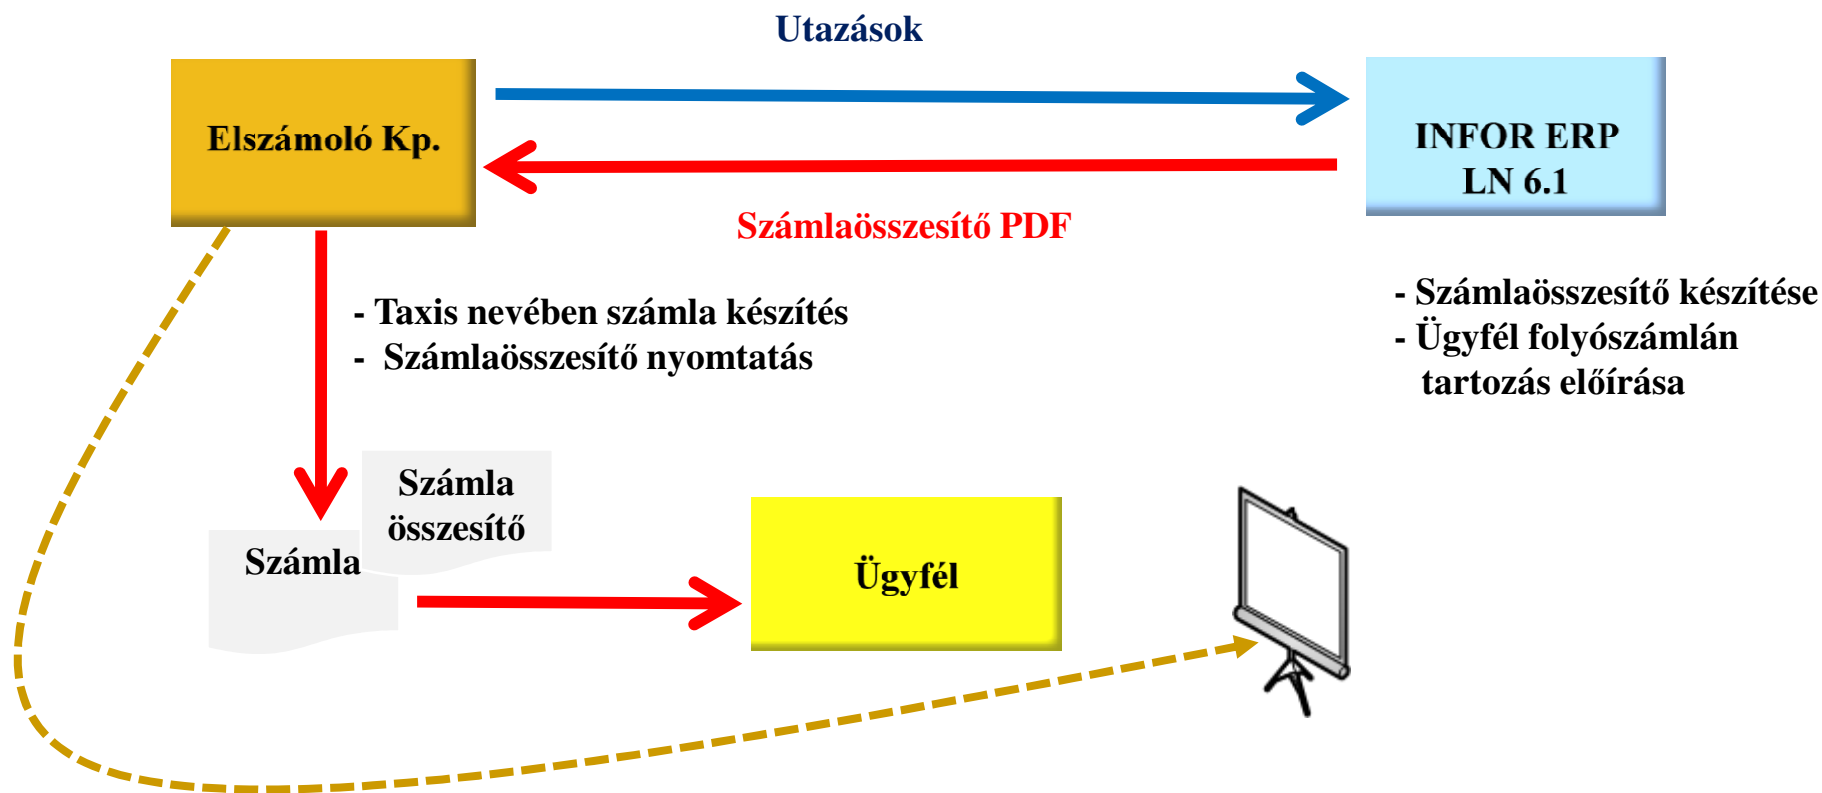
Utazások

Elszámoló Kp.

INFOR ERP
LN 6.1

Számlaösszesítő PDF

- Számlaösszesítő készítése
- Ügyfél folyószámlán tartozás előírása

- Taxis nevében számla készítés
- Számlaösszesítő nyomtatás

Számla összesítő

Számla

Ügyfél